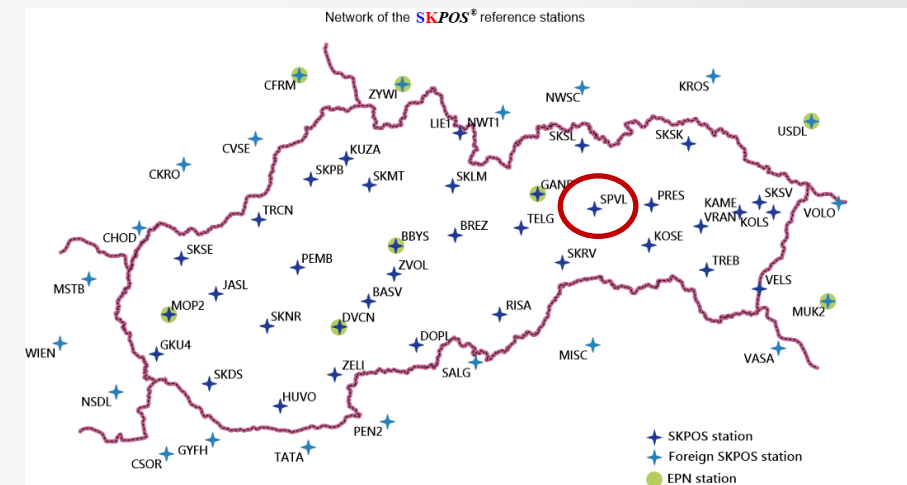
Network of the SKPOS® reference stations

CFRM
ZYWI
NWSC
KROS
LIET
NWT1
USDL
CVSE
KUZA
SKSL
SKSK
CKRO
SKPB
SKMT
SKLM
GANP
SPVL
PRES
KAME
SKSV
VRAN
KOLS
VOLO
TRCN
TELG
BREZ
BBYS
KOSE
CHOD
SKSE
PEMB
ZVOL
SKRV
TREB
MSTB
JASL
BASV
VELS
MOP2
SKNR
DVCN
RISA
MUK2
GKU4
DOPL
WIEN
MISC
VASA
SKDS
ZELI
SALG
NSDL
HUVO
PEN2
GYFH
CSOR
TATA

SKPOS station
Foreign SKPOS station
EPN station